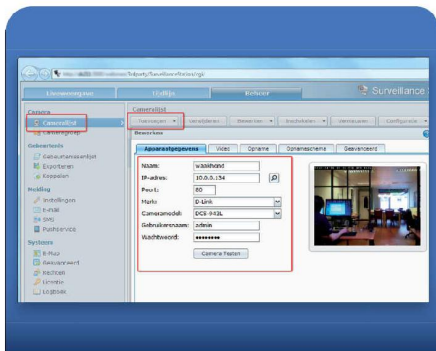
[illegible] /webman/3rdparty/SurveillanceStation/cgi/

Liveweergave
Tijdlijn
Beheer
Surveillance

Camera
Cameralijst
Cameragroep

Gebeurtenis
Gebeurtenissenlijst
Exporteren
Koppelen

Melding
Instellingen
E-Mail
SMS
Pushservice

Systeem
E-Map
Geavanceerd
Rechten
Licentie
Logboek

Cameralijst
Toevoegen
Verwijderen
Bewerken
Inschakelen
Verplaatsen
Configuratie

Bewerken

Apparaatgegevens
Video
Opname
Opnameschema
Geavanceerd

Naam: waakhond
IP-adres: 10.0.0.154
Poort: 80
Merk: D-Link
Cameramodel: DCS-942L
Gebruikersnaam: admin
Wachtwoord: ••••••••

Camera Testen